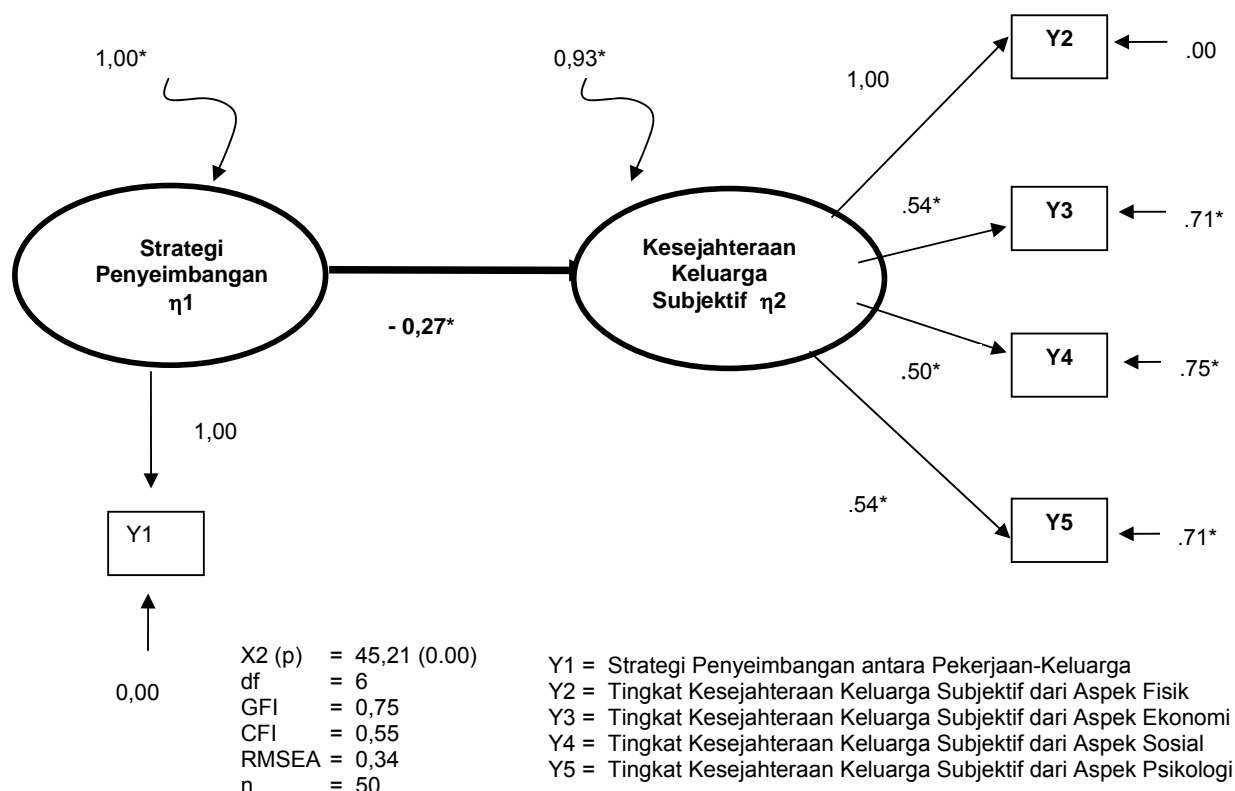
1,00*

0,93*

Y2

.00

1,00

Strategi Penyeimbangan $\eta$1

Kesejahteraan Keluarga Subjektif $\eta$2

.54*

Y3

.71*

- 0,27*

Y4

.75*

.50*

1,00

.54*

Y5

.71*

Y1

0,00

X2 (p) = 45,21 (0.00)
df = 6
GFI = 0,75
CFI = 0,55
RMSEA = 0,34
n = 50

Y1 = Strategi Penyeimbangan antara Pekerjaan-Keluarga
Y2 = Tingkat Kesejahteraan Keluarga Subjektif dari Aspek Fisik
Y3 = Tingkat Kesejahteraan Keluarga Subjektif dari Aspek Ekonomi
Y4 = Tingkat Kesejahteraan Keluarga Subjektif dari Aspek Sosial
Y5 = Tingkat Kesejahteraan Keluarga Subjektif dari Aspek Psikologi